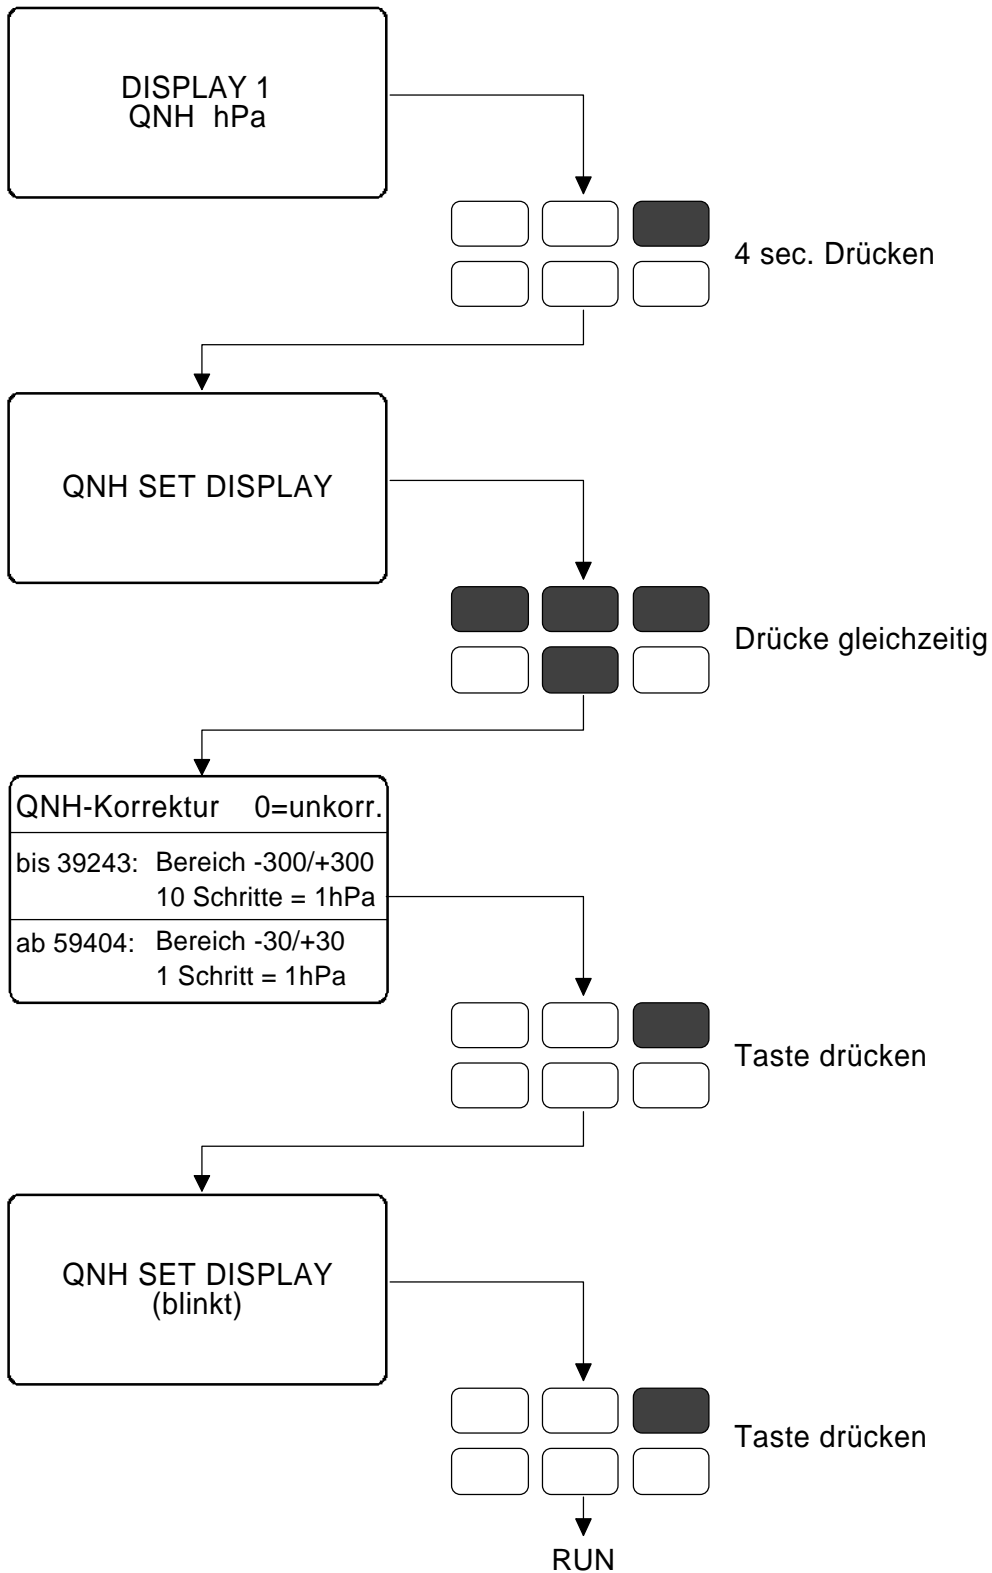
DISPLAY 1
QNH hPa

4 sec. Drücken

QNH SET DISPLAY

Drücke gleichzeitig

QNH-Korrektur 0=unkorr.

bis 39243: Bereich -300/+300
10 Schritte = 1hPa

ab 59404: Bereich -30/+30
1 Schritt = 1hPa

Taste drücken

QNH SET DISPLAY
(blinkt)

Taste drücken

RUN